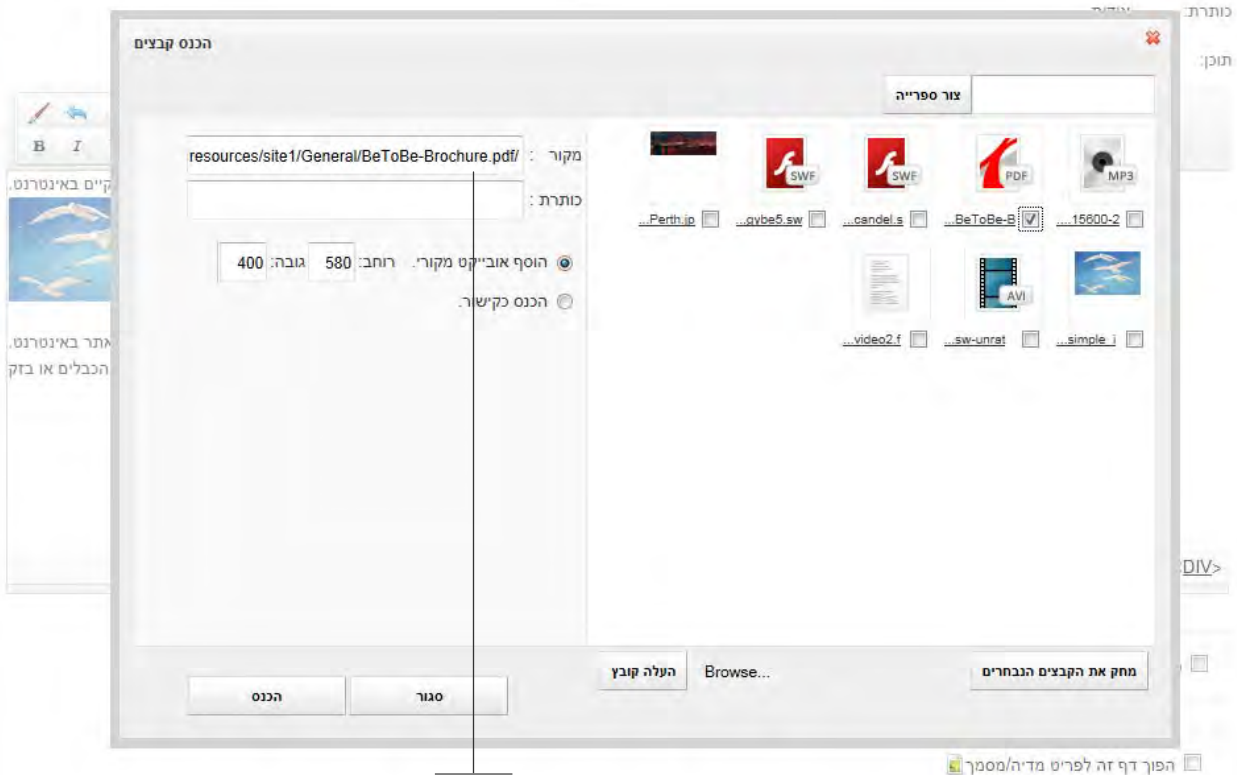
כותרת:
תוכן:
הכנס קבצים
צור ספרייה
B I
קיים באינטרנט.
אתר באינטרנט.
הכבלים או בזק
MP3
PDF
SWF
SWF
...15600-2
...BeToBe-B
...candel.s
...gybe5.sw
...Perth.jp
AVI
...simple_i
...sw-unrat
...video2.f
מקור : /resources/site1/General/BeToBe-Brochure.pdf
כותרת :
הוסף אובייקט מקורי. רוחב: 580 גובה: 400
הכנס כקישור.
DIV>
מחק את הקבצים הנבחרים
Browse...
העלה קובץ
סגור
הכנס
הפוך דף זה לפריט מדיה/מסמך